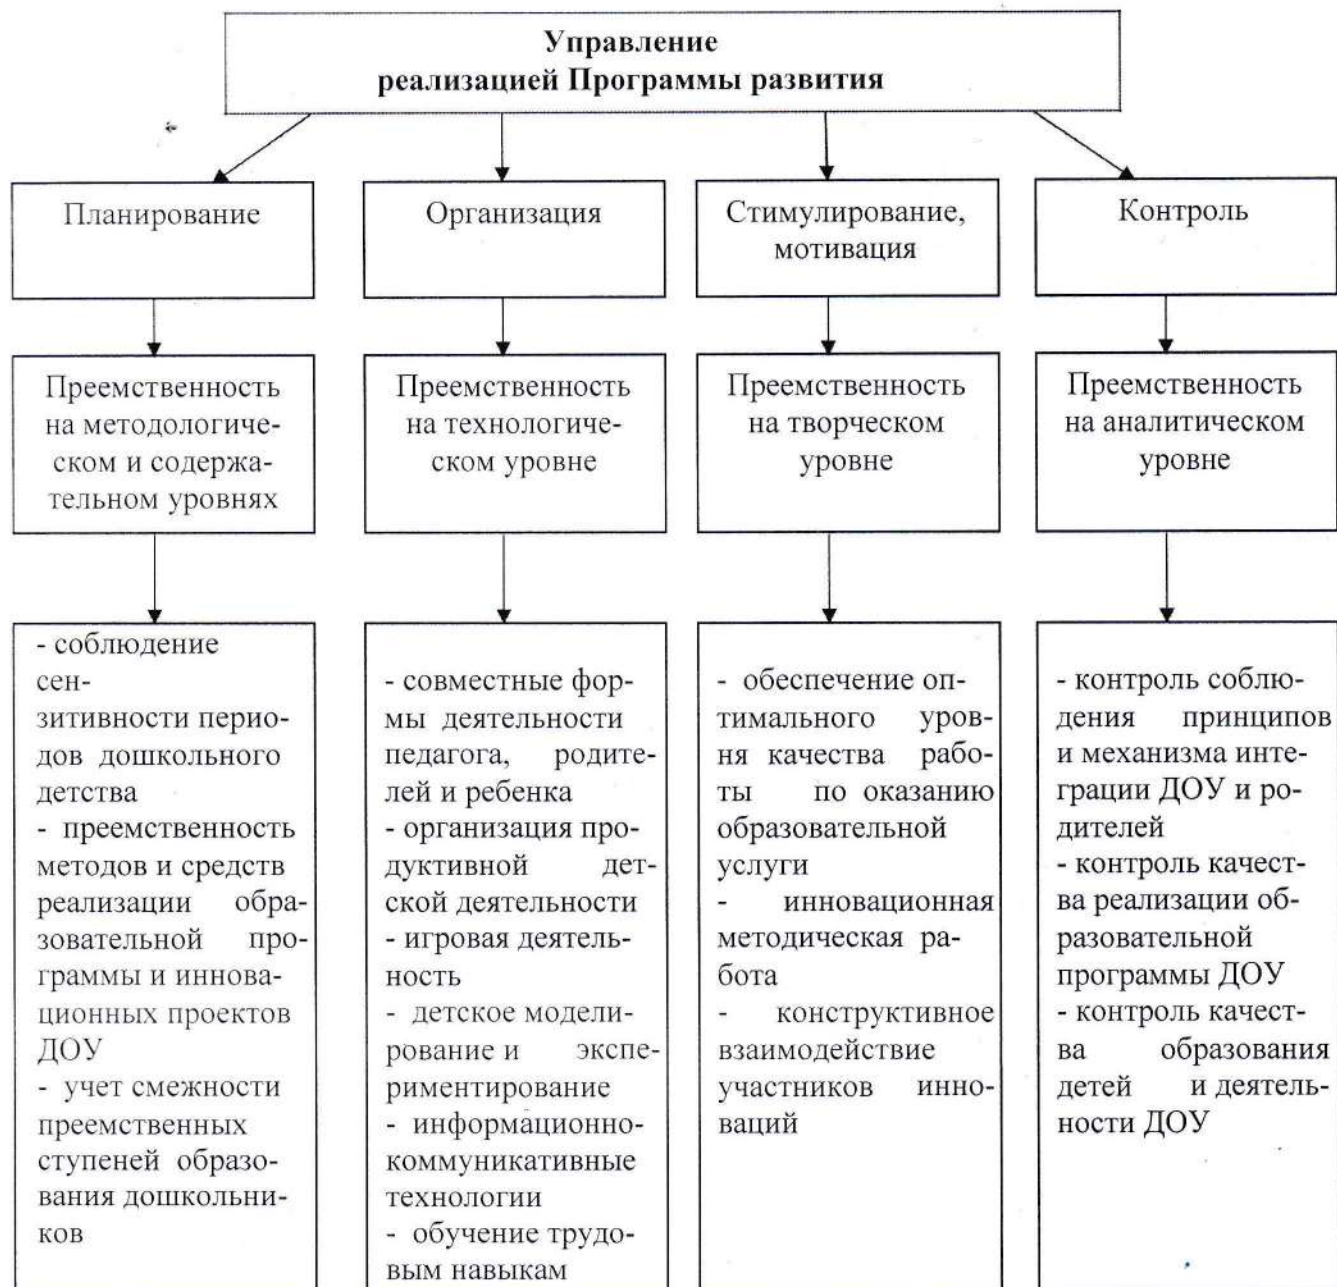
Управление реализацией Программы развития

Планирование

Организация

Стимулирование, мотивация

Контроль

Преемственность на методологическом и содержательном уровнях

Преемственность на технологическом уровне

Преемственность на творческом уровне

Преемственность на аналитическом уровне

- соблюдение сензитивности периодов дошкольного детства
- преемственность методов и средств реализации образовательной программы и инновационных проектов ДОУ
- учет смежности преемственных ступеней образования дошкольников

- совместные формы деятельности педагога, родителей и ребенка
- организация продуктивной детской деятельности
- игровая деятельность
- детское моделирование и экспериментирование
- информационно-коммуникативные технологии
- обучение трудовым навыкам

- обеспечение оптимального уровня качества работы по оказанию образовательной услуги
- инновационная методическая работа
- конструктивное взаимодействие участников инноваций

- контроль соблюдения принципов и механизма интеграции ДОУ и родителей
- контроль качества реализации образовательной программы ДОУ
- контроль качества образования детей и деятельности ДОУ